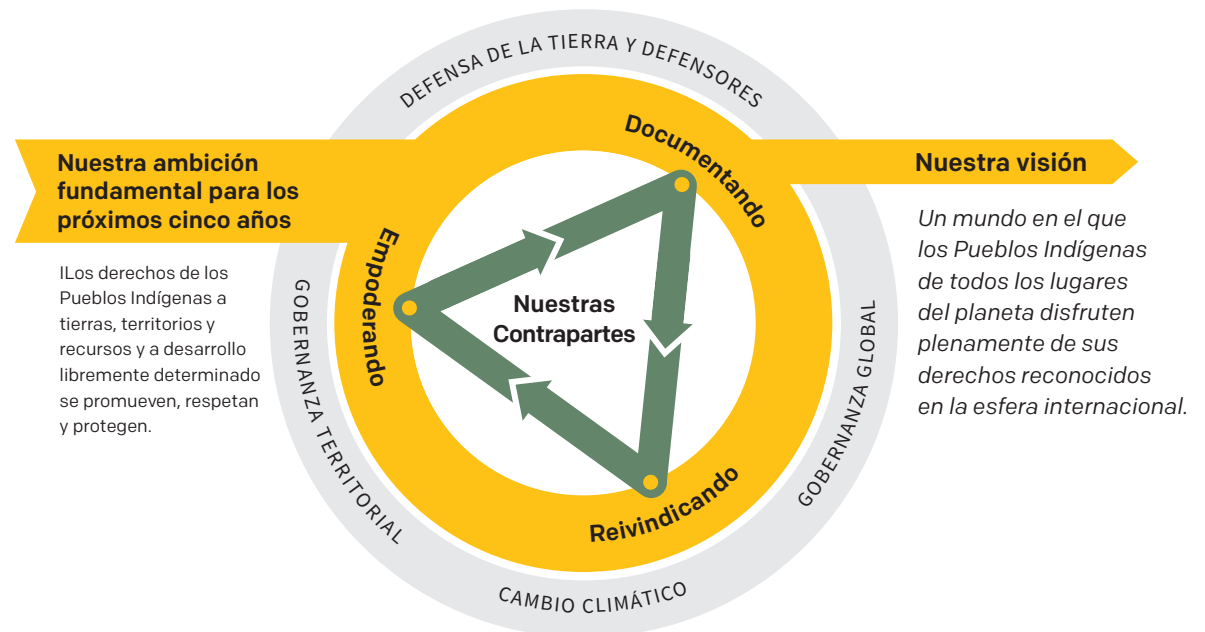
Nuestra ambición fundamental para los próximos cinco años

ILos derechos de los Pueblos Indígenas a tierras, territorios y recursos y a desarrollo libremente determinado se promueven, respetan y protegen.

DEFENSA DE LA TIERRA Y DEFENSORES

Documentando

Empoderando

Nuestras Contrapartes

Reivindicando

GOBERNANZA TERRITORIAL

GOBERNANZA GLOBAL

CAMBIO CLIMÁTICO

Nuestra visión

Un mundo en el que los Pueblos Indígenas de todos los lugares del planeta disfruten plenamente de sus derechos reconocidos en la esfera internacional.